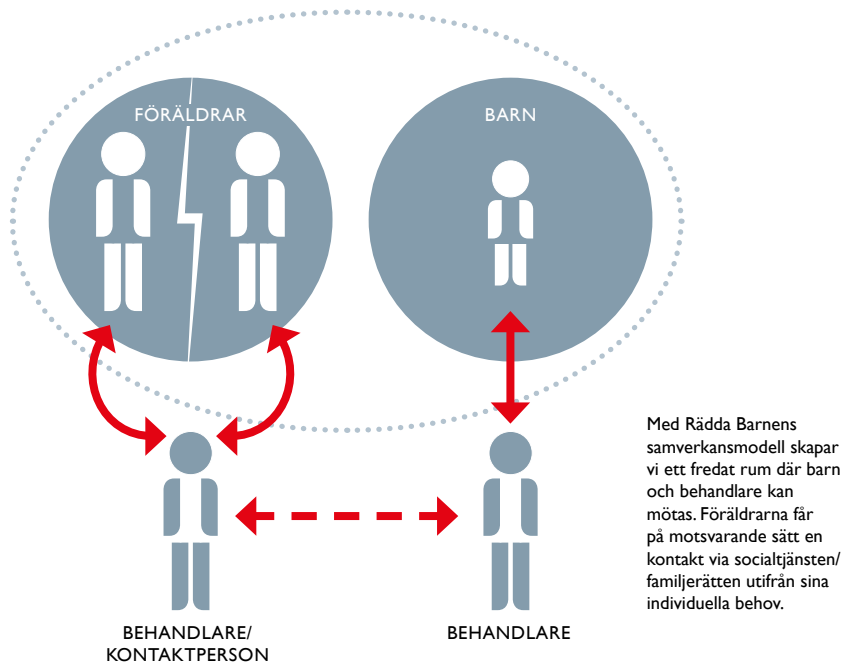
FÖRÄLDRAR

BARN

Med Rädda Barnens samverkansmodell skapar vi ett fredat rum där barn och behandlare kan mötas. Föräldrarna får på motsvarande sätt en kontakt via socialtjänsten/familjerätten utifrån sina individuella behov.

BEHANDLARE/
KONTAKTPERSON

BEHANDLARE